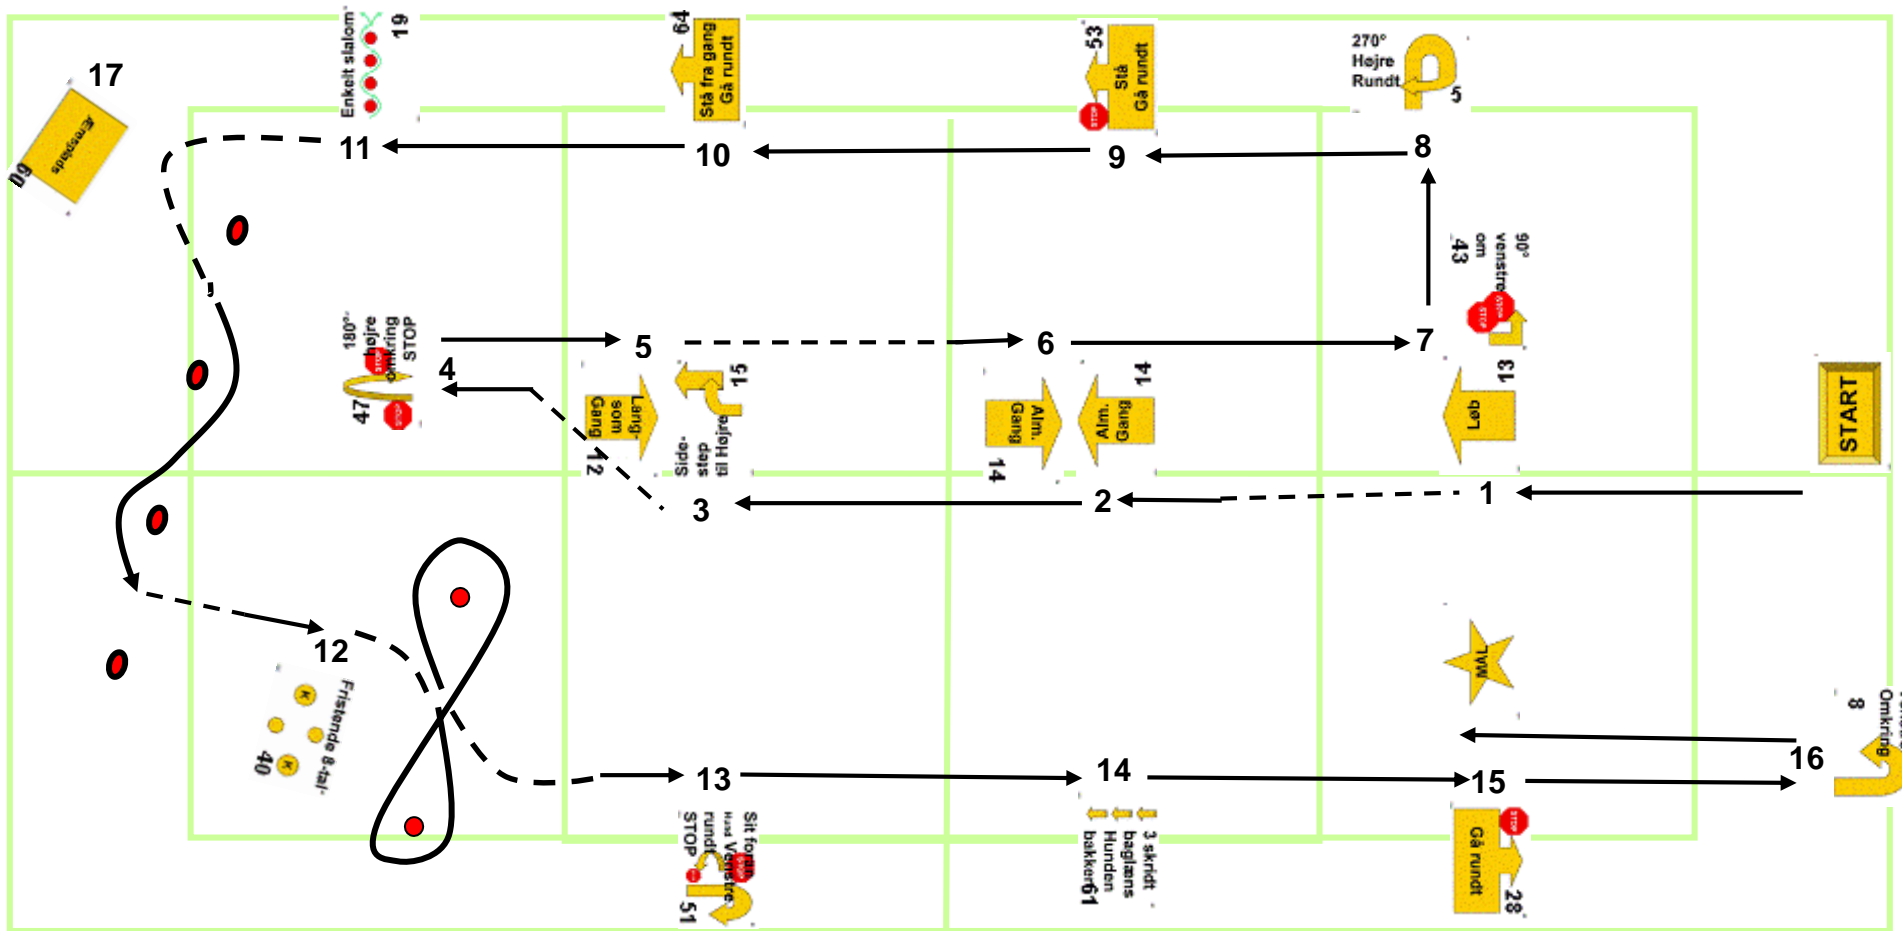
17

Enkelt slalom 19

64 Stå fra gang Gå rundt

53 Stå Gå rundt

270° Højre Rundt 5

11

10

9

8

90° venstre om 43

180° højre omkring STOP 47

4

5

6

7

Lang som Gang 12

15 Side-step til Højre

Alm. Gang 14

14 Alm. Gang

13 Løb

START

3

2

1

12

Fristende 8-tal 40

MÅL

Omkring 8

16

13

14

15

Sit foran Venstre rundt STOP 51

3 skridt baglæns Hunden bakker 61

Gå rundt 28